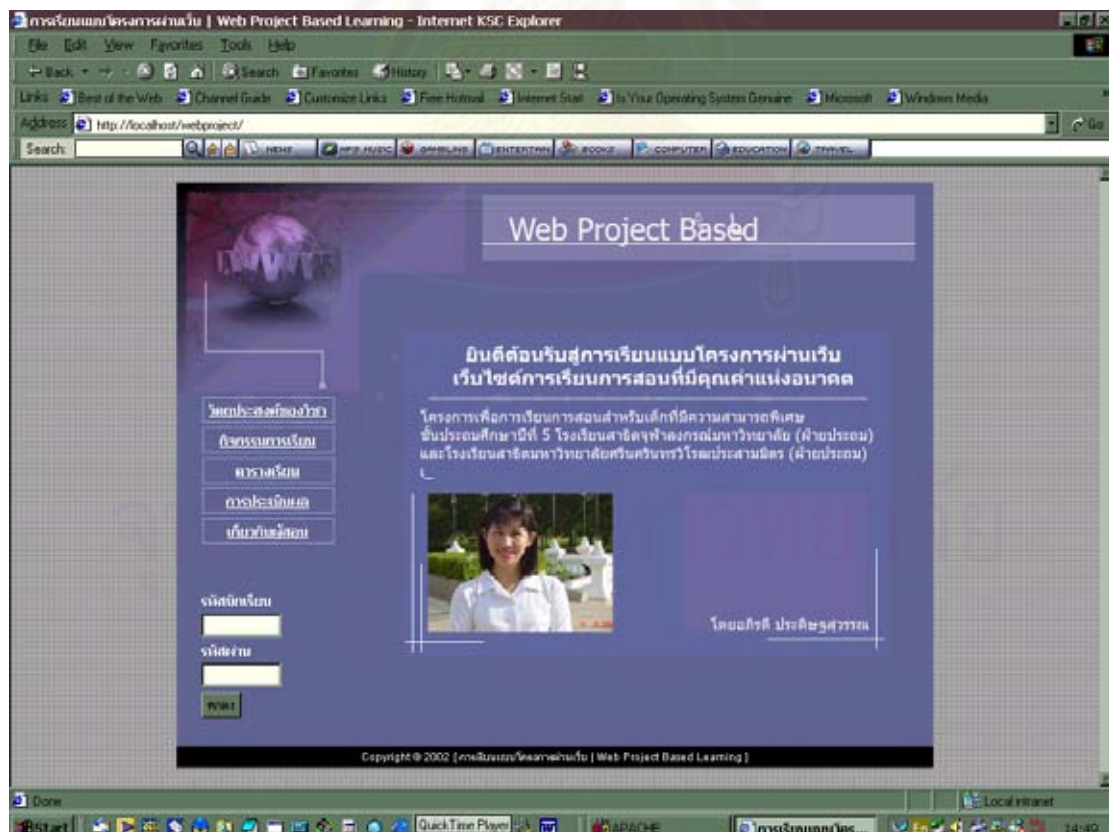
การเรียนแบบโครงการผ่านเว็บ | Web Project Based Learning - Internet KSC Explorer

File Edit View Favorites Tools Help

Back Search Favorites History

Links Best of the Web Channel Guide Customize Links Free Hotmail Internet Start Is Your Operating System Genuine Microsoft Windows Media

Address http://localhost/webproject/ Go

Search: NEWS MP3 MUSIC GAMBLING ENTERTAIN BOOKS COMPUTER EDUCATION TRAVEL

WWW

Web Project Based

ยินดีต้อนรับสู่การเรียนแบบโครงการผ่านเว็บ
เว็บไซต์การเรียนการสอนที่มีคุณค่าแห่งอนาคต

โครงการเพื่อการเรียนการสอนสำหรับเด็กที่มีความสามารถพิเศษ ชั้นประถมศึกษาปีที่ 5 โรงเรียนสาธิตจุฬาลงกรณ์มหาวิทยาลัย (ฝ่ายประถม) และโรงเรียนสาธิตมหาวิทยาลัยศรีนครินทรวิโรฒประสานมิตร (ฝ่ายประถม)

วัตถุประสงค์ของวิชา
กิจกรรมการเรียน
ตารางเรียน
การประเมินผล
เกี่ยวกับผู้สอน

โดยอภิรดี ประดิษฐสุวรรณ

รหัสนักเรียน

รหัสผ่าน

ตกลง

Copyright © 2002 [การเรียนแบบโครงการผ่านเว็บ | Web Project Based Learning]

Done

Local intranet

Start QuickTime Player APACHE การเรียนแบบโคร... 14:40